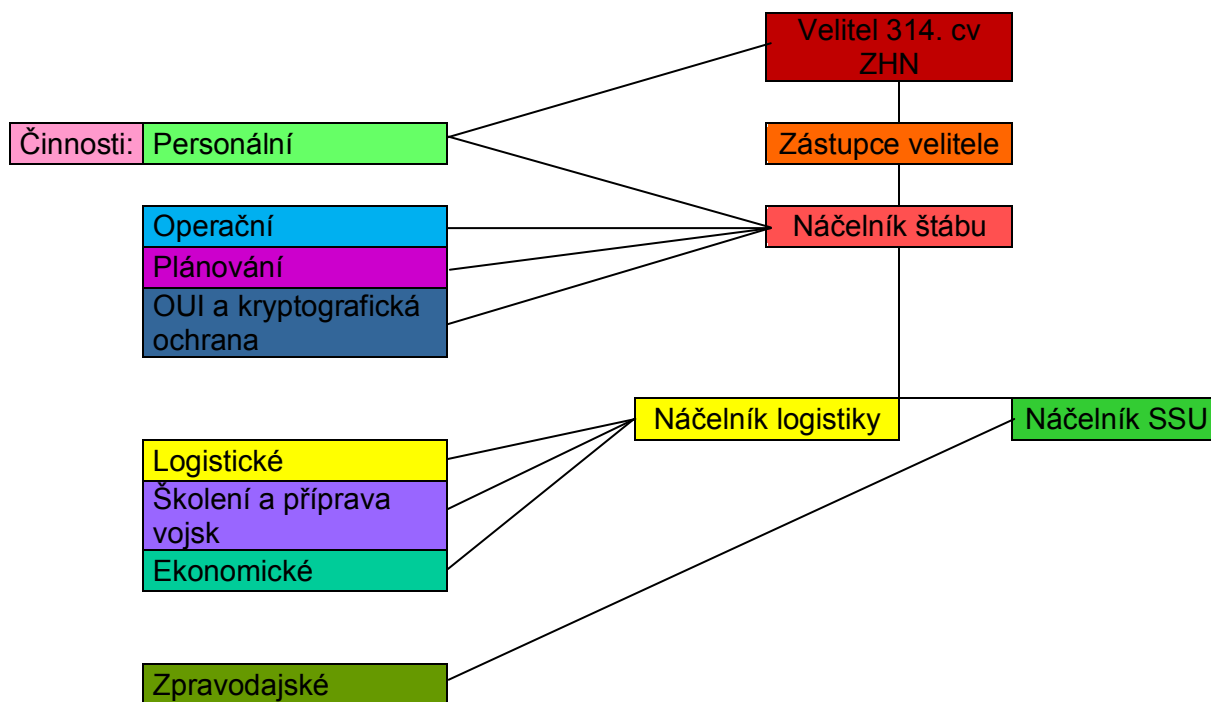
Velitel 314. cv ZHN

Zástupce velitele

Náčelník štábu

Činnosti: Personální

Operační

Plánování

OUI a kryptografická ochrana

Náčelník logistiky

Náčelník SSU

Logistické

Školení a příprava vojsk

Ekonomické

Zpravodajské